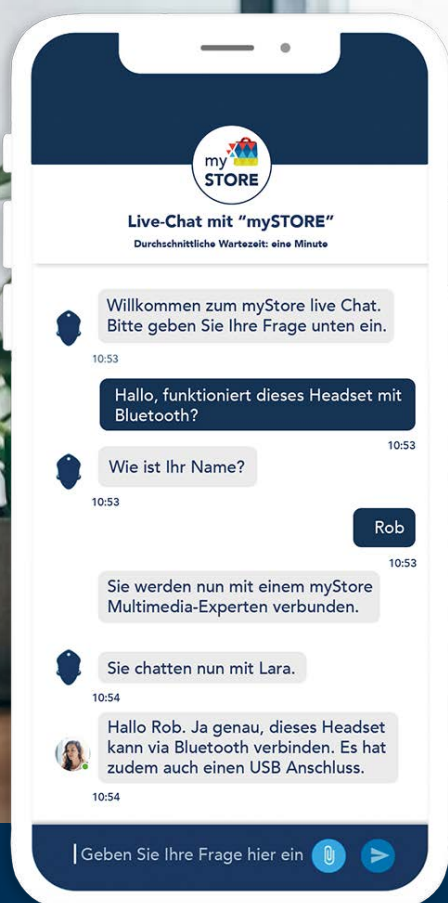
my STORE

Live-Chat mit "mySTORE"

Durchschnittliche Wartezeit: eine Minute

Willkommen zum myStore live Chat. Bitte geben Sie Ihre Frage unten ein.

10:53

Hallo, funktioniert dieses Headset mit Bluetooth?

10:53

Wie ist Ihr Name?

10:53

Rob

10:53

Sie werden nun mit einem myStore Multimedia-Experten verbunden.

Sie chatten nun mit Lara.

10:54

Hallo Rob. Ja genau, dieses Headset kann via Bluetooth verbinden. Es hat zudem auch einen USB Anschluss.

10:54

Geben Sie Ihre Frage hier ein